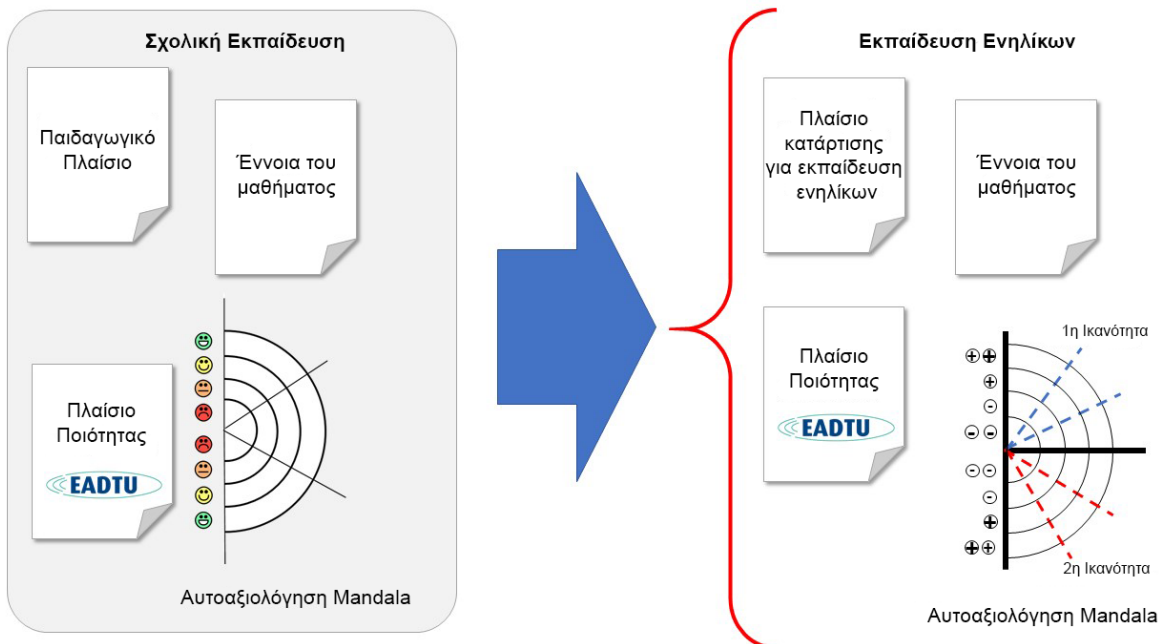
Σχολική Εκπαίδευση

Παιδαγωγικό Πλαίσιο

Έννοια του μαθήματος

Πλαίσιο Ποιότητας

EADTU

Αυτοαξιολόγηση Mandala

Εκπαίδευση Ενηλίκων

Πλαίσιο κατάρτισης για εκπαίδευση ενηλίκων

Έννοια του μαθήματος

Πλαίσιο Ποιότητας

EADTU

1η Ικανότητα

⊕⊕

⊕

⊖

⊖⊖

⊖⊖

⊖

⊕

⊕⊕

2η Ικανότητα

Αυτοαξιολόγηση Mandala